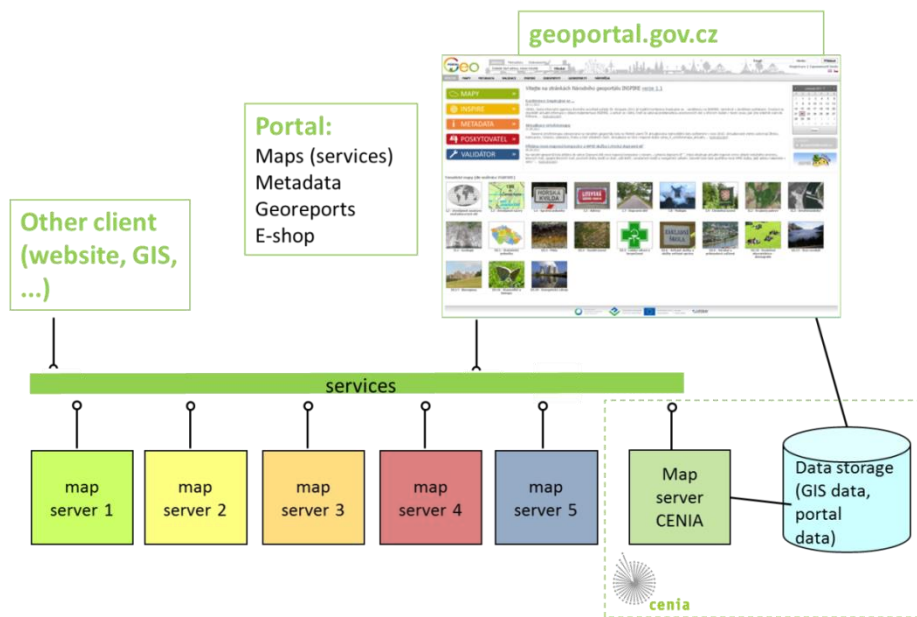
geoportal.gov.cz

Geo

MAPY
INSPIRE
METADATA
POSKYTOVATEL
VALIDÁTOR

Vítejte na stránkách Národního geoportálu INSPIRE

Portal:
Maps (services)
Metadata
Georeports
E-shop

Other client (website, GIS, ...)

services

map server 1

map server 2

map server 3

map server 4

map server 5

Map server CENIA

Data storage (GIS data, portal data)

cenia